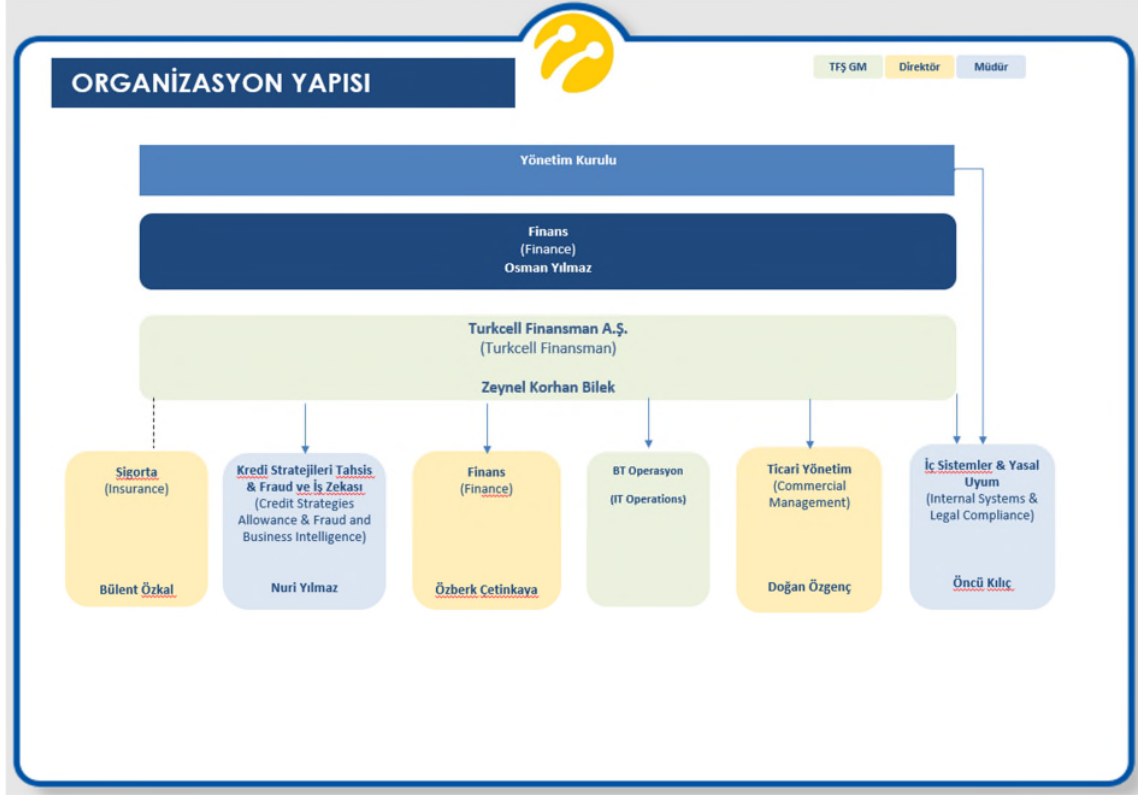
ORGANİZASYON YAPISI

TFŞ GM
Direktör
Müdür

Yönetim Kurulu

Finans
(Finance)
Osman Yılmaz

Turkcell Finansman A.Ş.
(Turkcell Finansman)

Zeynel Korhan Bilek

Sigorta
(Insurance)

Bülent Özkal

Kredi Stratejileri Tahsis & Fraud ve İş Zekası
(Credit Strategies Allowance & Fraud and Business Intelligence)

Nuri Yılmaz

Finans
(Finance)

Özberk Çetinkaya

BT Operasyon

(IT Operations)

Ticari Yönetim
(Commercial Management)

Doğan Özgenç

İç Sistemler & Yasal Uyum
(Internal Systems & Legal Compliance)

Öncü Kılıç